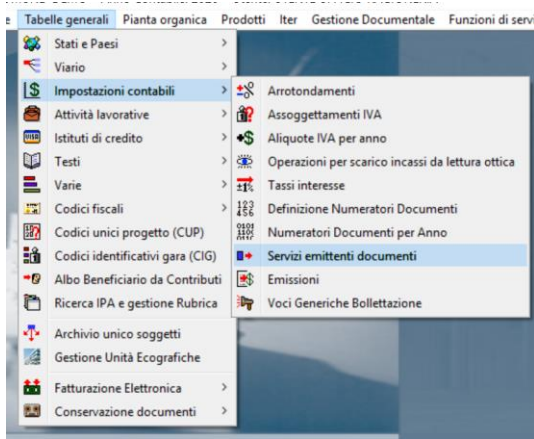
e Tabelle generali Pianta organica Prodotti Iter Gestione Documentale Funzioni di servi

Stati e Paesi >
Viario >
Impostazioni contabili >
Attività lavorative >
Istituti di credito >
Testi >
Varie >
Codici fiscali >
Codici unici progetto (CUP) >
Codici identificativi gara (CIG) >
Albo Beneficiario da Contributi >
Ricerca IPA e gestione Rubrica
Archivio unico soggetti
Gestione Unità Ecografiche
Fatturazione Elettronica >
Conservazione documenti >

Arrotondamenti
Assoggettamenti IVA
Aliquote IVA per anno
Operazioni per scarico incassi da lettura ottica
Tassi interesse
Definizione Numeratori Documenti
Numeratori Documenti per Anno
Servizi emittenti documenti
Emissioni
Voci Generiche Bollettazione